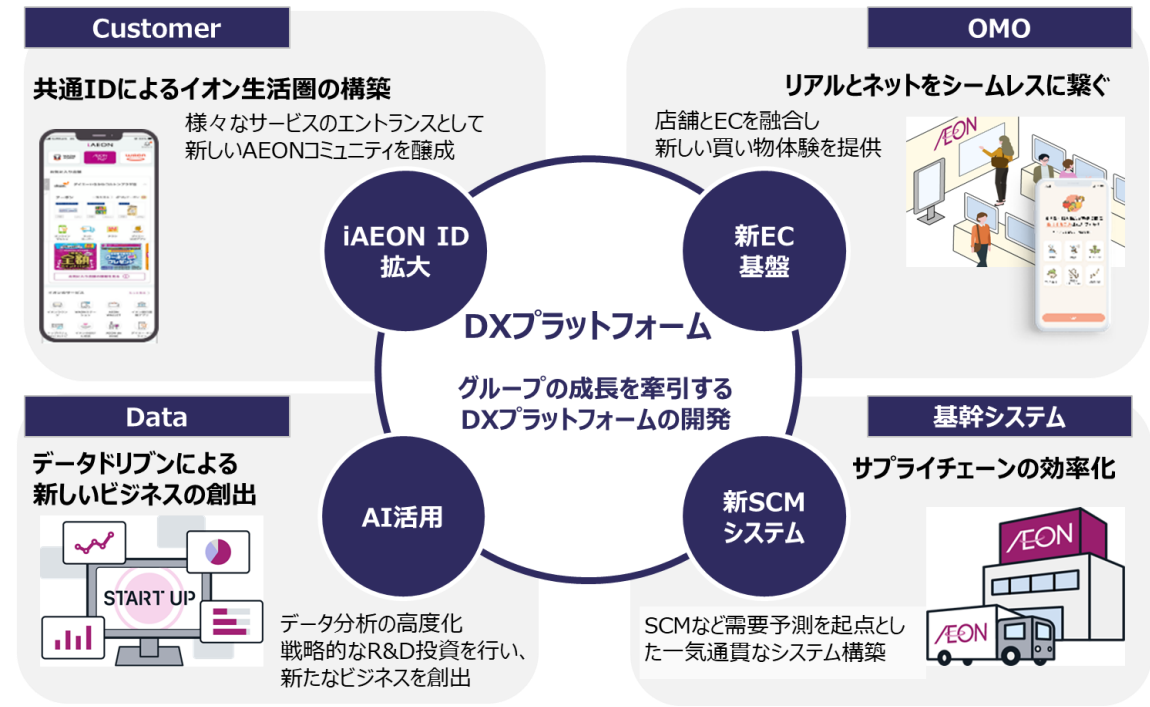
Customer

共通IDによるイオン生活圏の構築

様々なサービスのエントランスとして新しいAEONコミュニティを醸成

iAEON

OMO

リアルとネットをシームレスに繋ぐ

店舗とECを融合し新しい買い物体験を提供

ÆON

iAEON ID 拡大

新EC 基盤

DXプラットフォーム

グループの成長を牽引するDXプラットフォームの開発

AI活用

新SCM システム

Data

データドリブンによる新しいビジネスの創出

START UP

データ分析の高度化戦略的なR&D投資を行い、新たなビジネスを創出

基幹システム

サプライチェーンの効率化

ÆON

ÆON

SCMなど需要予測を起点とした一気通貫なシステム構築